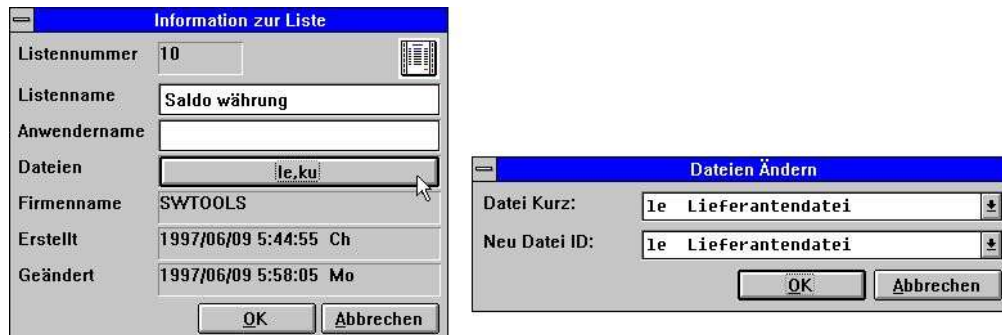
Information zur Liste

Listennummer 10

Listenname Saldo währung

Anwendername

Dateien le,ku

Firmenname SWTOOLS

Erstellt 1997/06/09 5:44:55 Ch

Geändert 1997/06/09 5:58:05 Mo

OK Abbrechen

Dateien Ändern

Datei Kurz: le Lieferantendatei

Neu Datei ID: le Lieferantendatei

OK Abbrechen